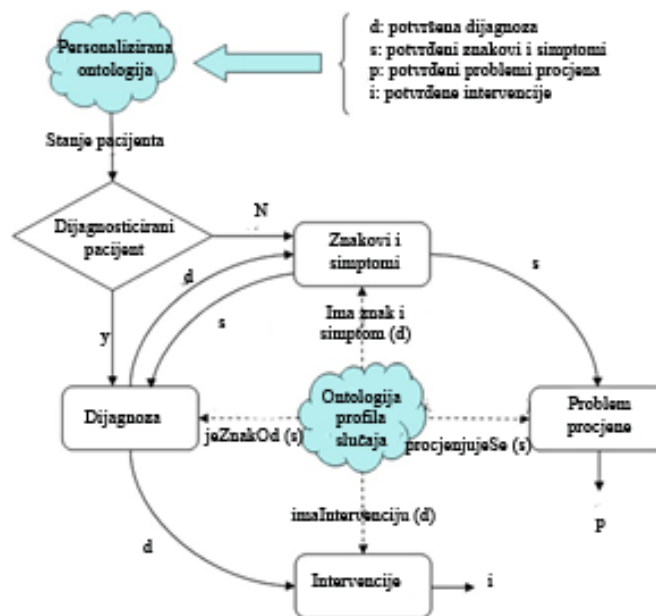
Personalizirana ontologija

d: potvrđena dijagnoza
s: potvrđeni znakovi i simptomi
p: potvrđeni problemi procjena
i: potvrđene intervencije

Stanje pacijenta

Dijagnosticirani pacijent

N

Znakovi i simptomi

d

s

s

y

Ima znak i simptom (d)

Dijagnoza

Ontologija profila slučaja

Problem procjene

jeZnakOd (s)

procjenjujeSe (s)

imaIntervenciju (d)

p

d

Intervencije

i